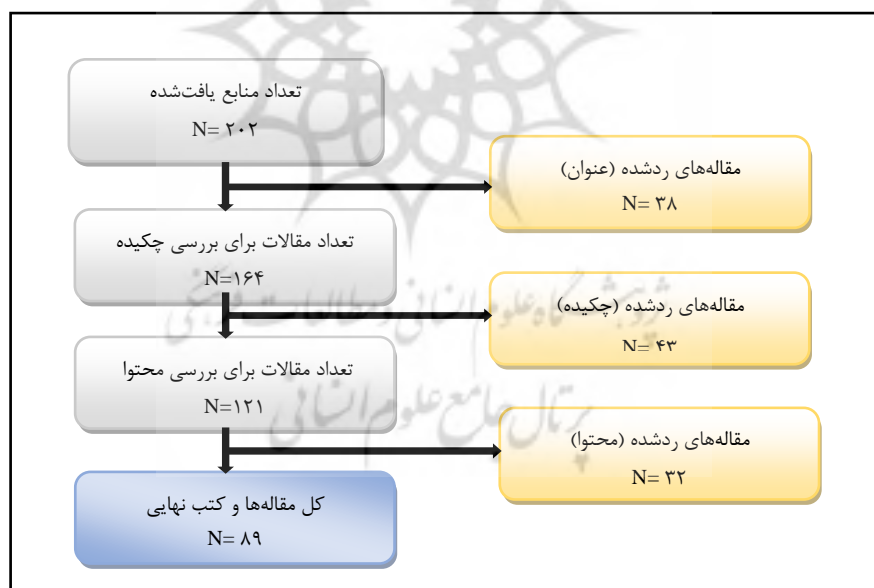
تعداد منابع یافت‌شده
N= ۲۰۲

مقاله‌های ردشده (عنوان)
N= ۳۸

تعداد مقالات برای بررسی چکیده
N=۱۶۴

مقاله‌های ردشده (چکیده)
N= ۴۳

تعداد مقالات برای بررسی محتوا
N=۱۲۱

مقاله‌های ردشده (محتوا)
N= ۳۲

کل مقاله‌ها و کتب نهایی
N= ۸۹

پژوهشگاه علوم انسانی و مطالعات فرهنگی
پرتال جامع علوم انسانی